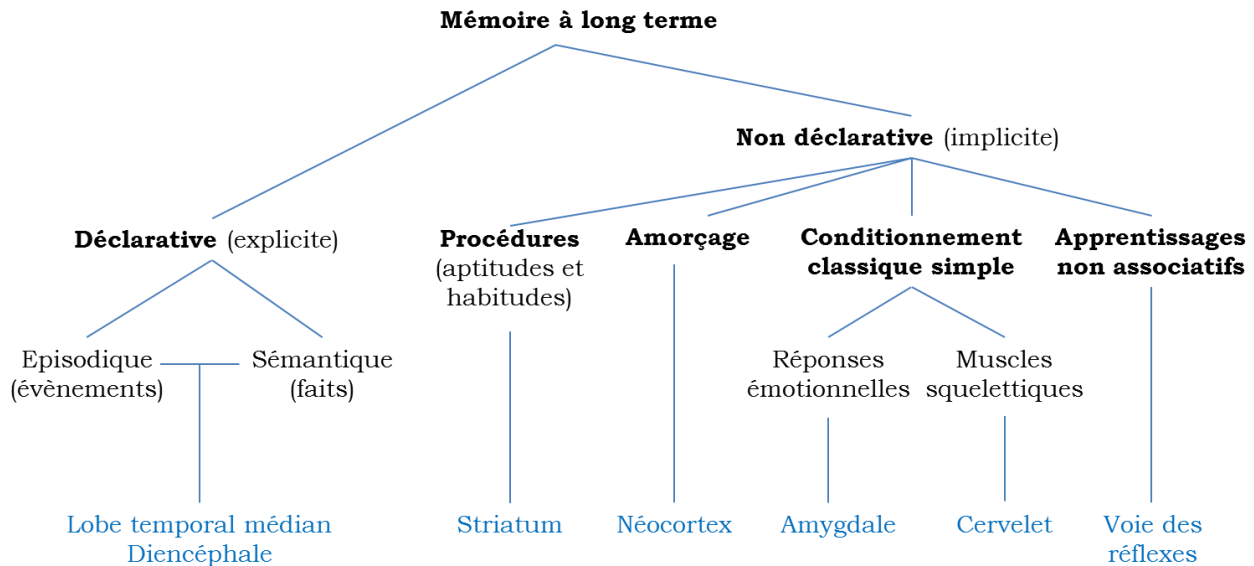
Mémoire à long terme

Non déclarative (implicite)

Déclarative (explicite)

Procédures (aptitudes et habitudes)

Amorçage

Conditionnement classique simple

Apprentissages non associatifs

Episodique (évènements)

Sémantique (faits)

Réponses émotionnelles

Muscles squelettiques

Lobe temporal médian Diencéphale

Striatum

Néocortex

Amygdale

Cervelet

Voie des réflexes